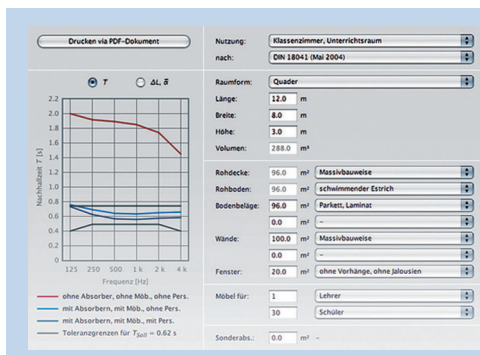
Drucken via PDF-Dokument

T
ΔL, ā

Nachhallzeit T [s]
2.2
2.0
1.8
1.6
1.4
1.2
1.0
0.8
0.6
0.4
0.2
0.0
125 250 500 1 k 2 k 4 k
Frequenz [Hz]

ohne Absorber, ohne Möb., ohne Pers.
mit Absorbern, ohne Möb., ohne Pers.
mit Absorbern, mit Möb., mit Pers.
Toleranzgrenzen für $T_{Soll}$ = 0.62 s

Nutzung: Klassenzimmer, Unterrichtsraum
nach: DIN 18041 (Mai 2004)

Raumform: Quader
Länge: 12.0 m
Breite: 8.0 m
Höhe: 3.0 m
Volumen: 288.0 m³

Rohdecke: 96.0 m² Massivbauweise
Rohboden: 96.0 m² schwimmender Estrich
Bodenbeläge: 96.0 m² Parkett, Laminat
0.0 m² –
Wände: 100.0 m² Massivbauweise
0.0 m² –
Fenster: 20.0 m² ohne Vorhänge, ohne Jalousien

Möbel für: 1 Lehrer
30 Schüler

Sonderabs.: 0.0 m² –